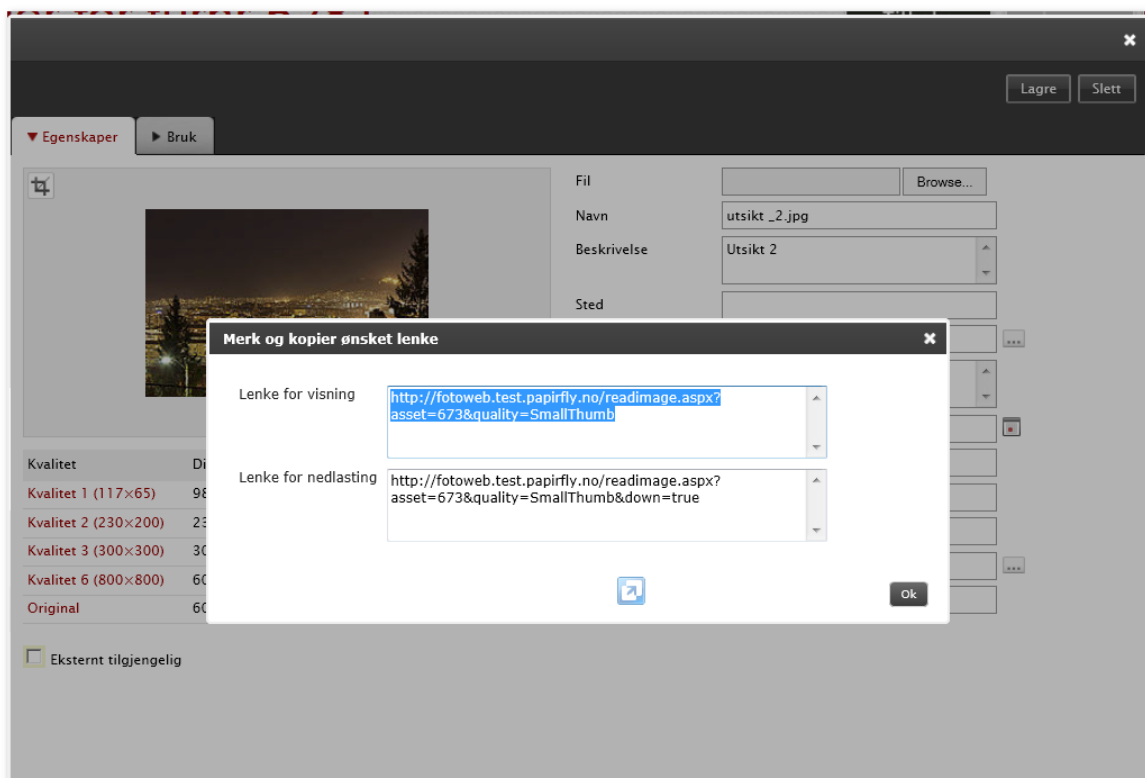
Lagre
Slett

▼ Egenskaper
▶ Bruk

Fil
Browse...
Navn
utsikt _2.jpg
Beskrivelse
Utsikt 2
Sted

| Kvalitet | Di |
|---|---|
| Kvalitet 1 (117×65) | 98 |
| Kvalitet 2 (230×200) | 23 |
| Kvalitet 3 (300×300) | 30 |
| Kvalitet 6 (800×800) | 60 |
| Original | 60 |

Eksternt tilgjengelig

Merk og kopier ønsket lenke

Lenke for visning
http://fotoweb.test.papirfly.no/readimage.aspx?asset=673&quality=SmallThumb

Lenke for nedlasting
http://fotoweb.test.papirfly.no/readimage.aspx?asset=673&quality=SmallThumb&down=true

Ok